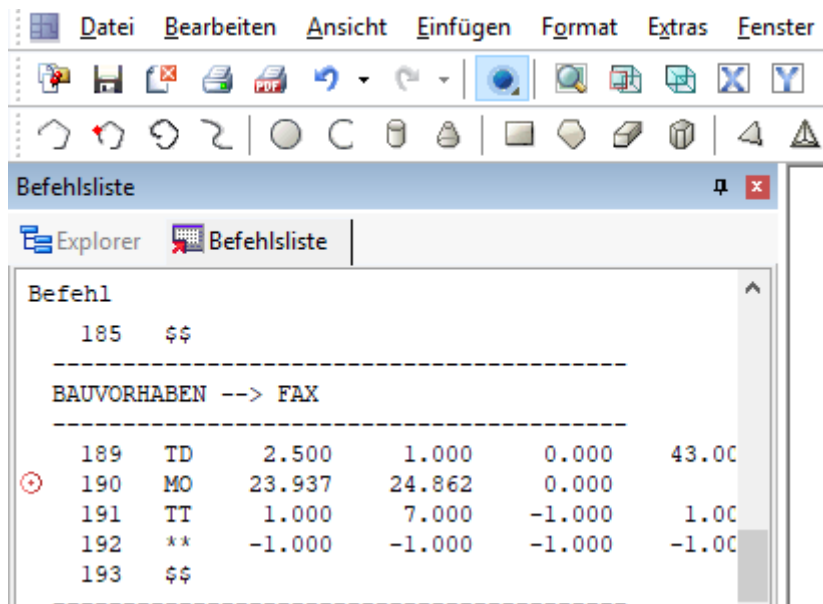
Datei Bearbeiten Ansicht Einfügen Format Extras Fenster

Befehlsliste

Explorer Befehlsliste

Befehl

185 $$

----------------------------------------

BAUVORHABEN --> FAX

----------------------------------------

189 TD 2.500 1.000 0.000 43.00
190 MO 23.937 24.862 0.000
191 TT 1.000 7.000 -1.000 1.00
192 ** -1.000 -1.000 -1.000 -1.00
193 $$

----------------------------------------